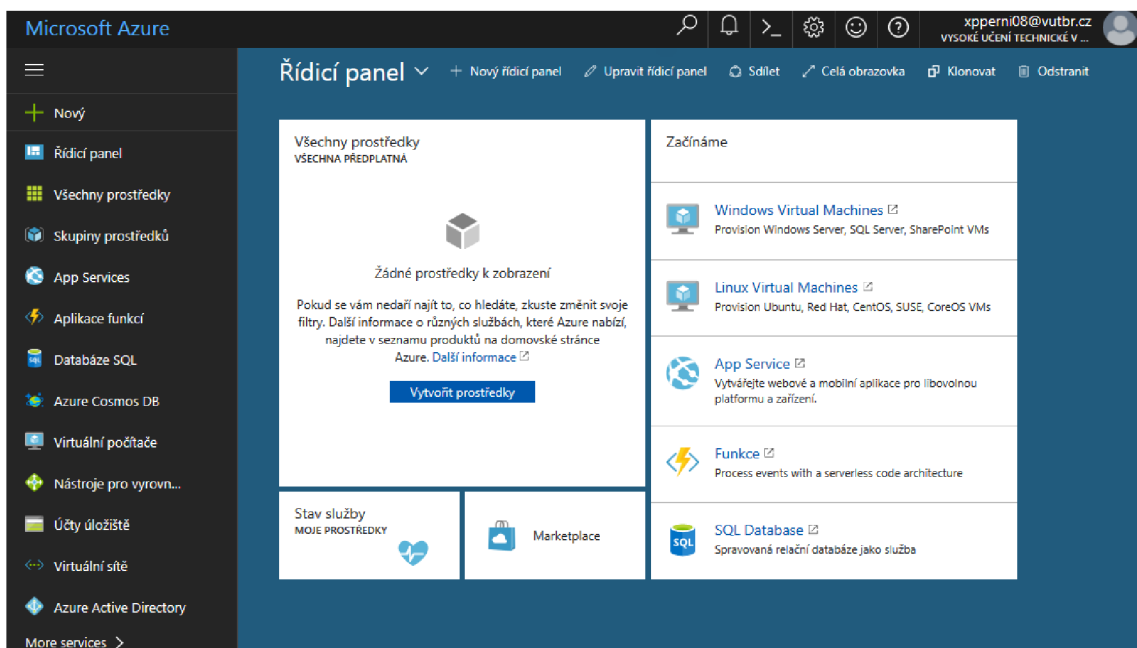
Microsoft Azure

xpperni08@vutbr.cz
VYSOKÉ UČENÍ TECHNICKÉ V ...

Nový
Řídicí panel
Všechny prostředky
Skupiny prostředků
App Services
Aplikace funkcí
Databáze SQL
Azure Cosmos DB
Virtuální počítače
Nástroje pro vyrovn...
Účty úložiště
Virtuální sítě
Azure Active Directory
More services >

Řídicí panel
+ Nový řídicí panel
Upravit řídicí panel
Sdílet
Celá obrazovka
Klonovat
Odstranit

Všechny prostředky
VŠECHNA PŘEDPLATNÁ

Žádné prostředky k zobrazení

Pokud se vám nedaří najít to, co hledáte, zkuste změnit svoje filtry. Další informace o různých službách, které Azure nabízí, najdete v seznamu produktů na domovské stránce Azure. Další informace

Vytvořit prostředky

Stav služby
MOJE PROSTŘEDKY

Marketplace

Začínáme

Windows Virtual Machines
Provision Windows Server, SQL Server, SharePoint VMs

Linux Virtual Machines
Provision Ubuntu, Red Hat, CentOS, SUSE, CoreOS VMs

App Service
Vytvářejte webové a mobilní aplikace pro libovolnou platformu a zařízení.

Funkce
Process events with a serverless code architecture

SQL Database
Spravovaná relační databáze jako služba

SQL